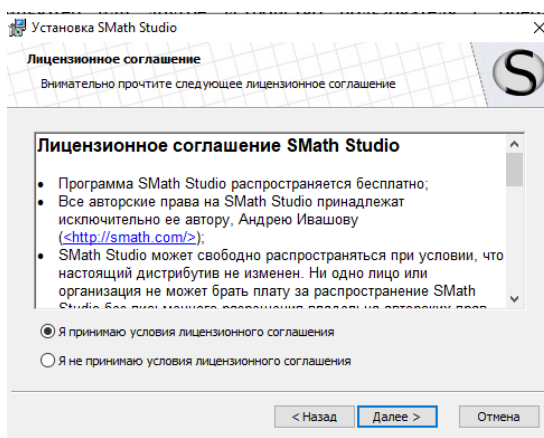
Установка SMath Studio

Лицензионное соглашение

Внимательно прочтите следующее лицензионное соглашение

Лицензионное соглашение SMath Studio

• Программа SMath Studio распространяется бесплатно;
• Все авторские права на SMath Studio принадлежат исключительно ее автору, Андрею Ивашову (<http://smath.com/>);
• SMath Studio может свободно распространяться при условии, что настоящий дистрибутив не изменен. Ни одно лицо или организация не может брать плату за распространение SMath Studio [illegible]

Я принимаю условия лицензионного соглашения

Я не принимаю условия лицензионного соглашения

< Назад Далее > Отмена